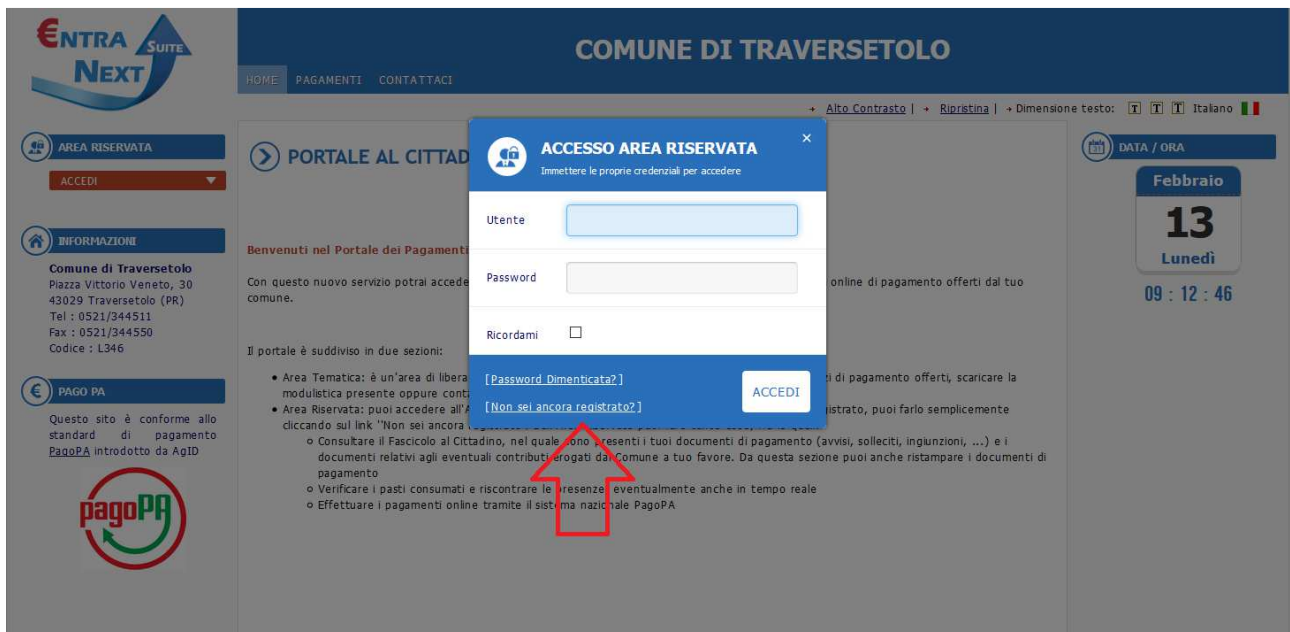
€NTRA SUITE NEXT

COMUNE DI TRAVERSETOLO

HOME PAGAMENTI CONTATTACI

→ Alto Contrasto | → Ripristina | → Dimensione testo: T T T Italiano

AREA RISERVATA

ACCEDI

INFORMAZIONI

Comune di Traversetolo
Piazza Vittorio Veneto, 30
43029 Traversetolo (PR)
Tel : 0521/344511
Fax : 0521/344550
Codice : L346

PAGO PA

Questo sito è conforme allo standard di pagamento PagoPA introdotto da AgID

pagoPA

PORTALE AL CITTAD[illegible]

Benvenuti nel Portale dei Pagamenti

Con questo nuovo servizio potrai accede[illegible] online di pagamento offerti dal tuo comune.

Il portale è suddiviso in due sezioni:

• Area Tematica: è un'area di libera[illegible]i di pagamento offerti, scaricare la modulistica presente oppure cont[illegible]
• Area Riservata: puoi accedere all'A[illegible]istrato, puoi farlo semplicemente cliccando sul link "Non sei ancora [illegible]
 ○ Consultare il Fascicolo al Cittadino, nel quale sono presenti i tuoi documenti di pagamento (avvisi, solleciti, ingiunzioni, ...) e i documenti relativi agli eventuali contributi erogati dal Comune a tuo favore. Da questa sezione puoi anche ristampare i documenti di pagamento
 ○ Verificare i pasti consumati e riscontrare le presenze eventualmente anche in tempo reale
 ○ Effettuare i pagamenti online tramite il sistema nazionale PagoPA

ACCESSO AREA RISERVATA
Immettere le proprie credenziali per accedere
×

Utente

Password

Ricordami

[Password Dimenticata?]
[Non sei ancora registrato?]

ACCEDI

DATA / ORA

Febbraio
13
Lunedì

09 : 12 : 46